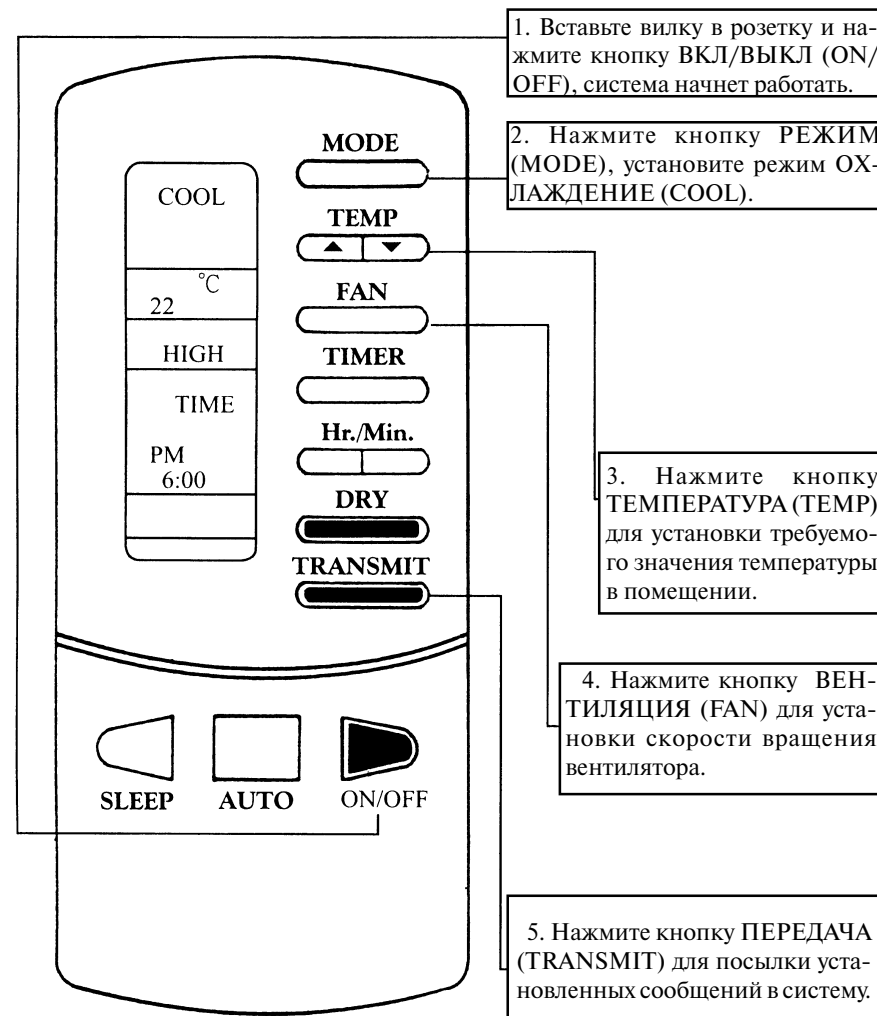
1. Вставьте вилку в розетку и нажмите кнопку ВКЛ/ВЫКЛ (ON/OFF), система начнет работать.

2. Нажмите кнопку РЕЖИМ (MODE), установите режим ОХЛАЖДЕНИЕ (COOL).

COOL

°C
22

HIGH

TIME

PM
6:00

MODE

TEMP

FAN

TIMER

Hr./Min.

DRY

TRANSMIT

3. Нажмите кнопку ТЕМПЕРАТУРА (TEMP) для установки требуемого значения температуры в помещении.

4. Нажмите кнопку ВЕНТИЛЯЦИЯ (FAN) для установки скорости вращения вентилятора.

SLEEP AUTO ON/OFF

5. Нажмите кнопку ПЕРЕДАЧА (TRANSMIT) для посылки установленных сообщений в систему.